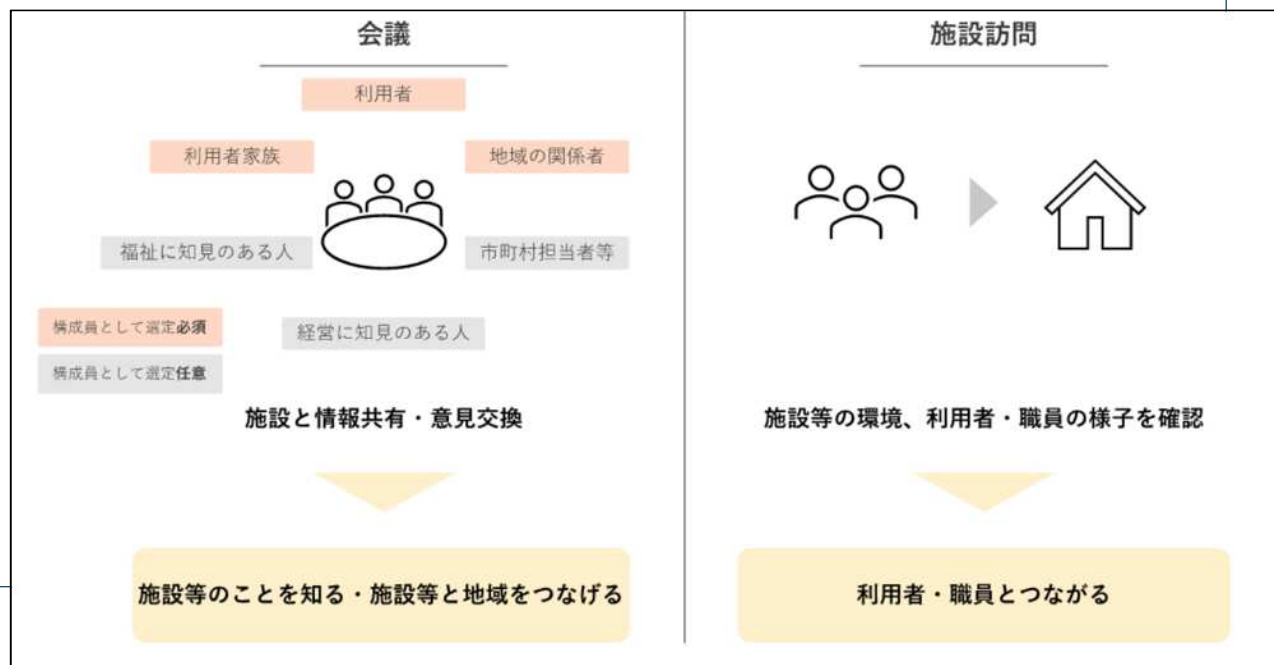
会議

利用者

利用者家族

地域の関係者

福祉に知見のある人

市町村担当者等

構成員として選定必須

構成員として選定任意

経営に知見のある人

施設と情報共有・意見交換

施設等のことを知る・施設等と地域をつなげる

施設訪問

施設等の環境、利用者・職員の様子を確認

利用者・職員とつながる